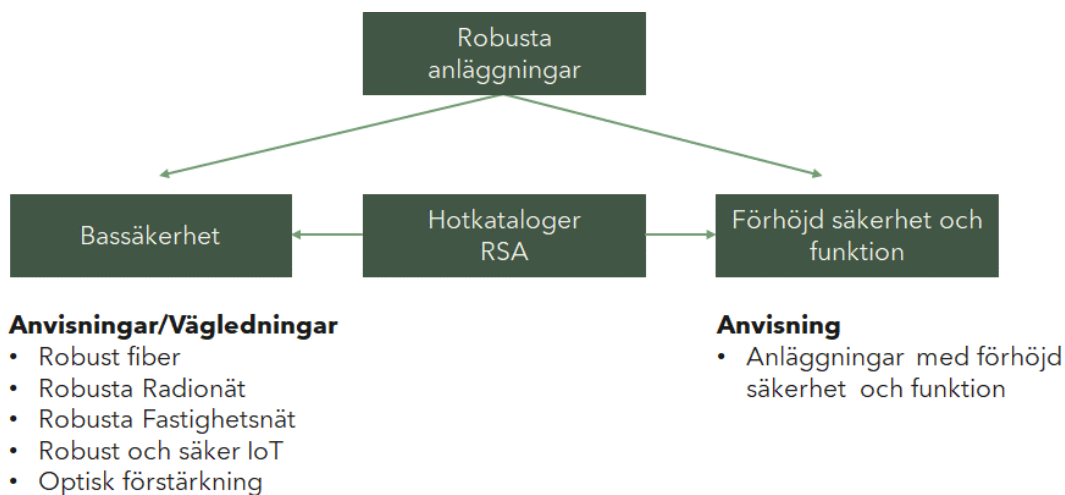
Robusta anläggningar

Bassäkerhet

Hotkataloger RSA

Förhöjd säkerhet och funktion

**Anvisningar/Vägledningar**
• Robust fiber
• Robusta Radionät
• Robusta Fastighetsnät
• Robust och säker IoT
• Optisk förstärkning

**Anvisning**
• Anläggningar med förhöjd säkerhet och funktion